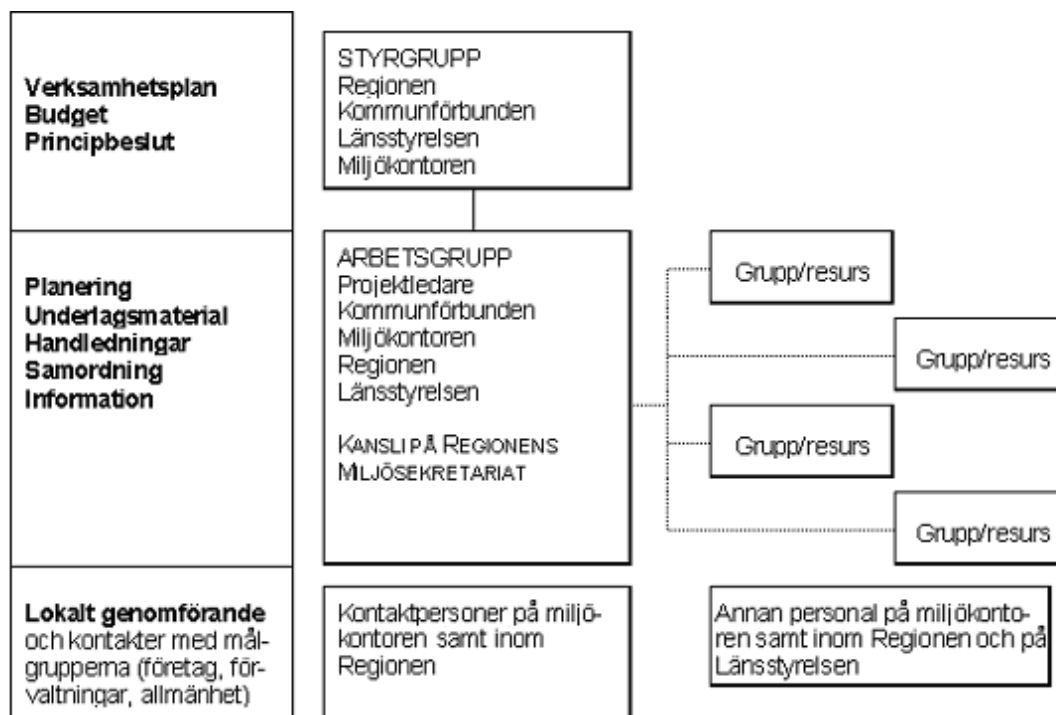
Verksamhetsplan
Budget
Principbeslut

STYRGRUPP
Regionen
Kommunförbunden
Länsstyrelsen
Miljökontoren

Planering
Underlagsmaterial
Handledningar
Samordning
Information

ARBETSGRUPP
Projektledare
Kommunförbunden
Miljökontoren
Regionen
Länsstyrelsen

KANSLI PÅ REGIONENS MILJÖSEKRETARIAT

Grupp/resurs

Grupp/resurs

Grupp/resurs

Grupp/resurs

Lokalt genomförande och kontakter med målgruppema (företag, förvaltningar, allmänhet)

Kontaktpersoner på miljökontoren samt inom Regionen

Annan personal på miljökontoren samt inom Regionen och på Länsstyrelsen